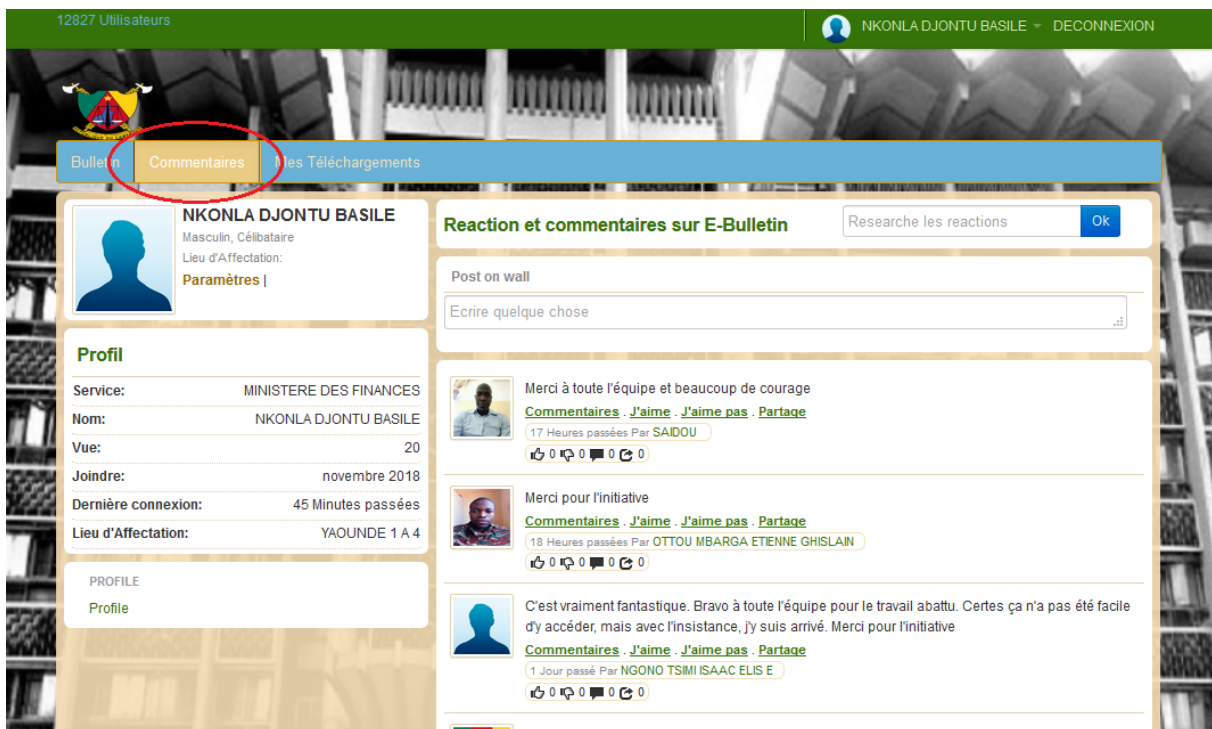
12827 Utilisateurs

NKONLA DJONTU BASILE DECONNEXION

Bulletin Commentaires Mes Téléchargements

NKONLA DJONTU BASILE
Masculin, Célibataire
Lieu d'Affectation:
Paramètres |

Profil

| Service: | MINISTERE DES FINANCES |
|---|---|
| Nom: | NKONLA DJONTU BASILE |
| Vue: | 20 |
| Joindre: | novembre 2018 |
| Dernière connexion: | 45 Minutes passées |
| Lieu d'Affectation: | YAOUNDE 1 A 4 |

PROFILE
Profile

Reaction et commentaires sur E-Bulletin

Researche les reactions Ok

Post on wall

Ecrire quelque chose

Merci à toute l'équipe et beaucoup de courage
Commentaires . J'aime . J'aime pas . Partage
17 Heures passées Par SAIDOU
0 0 0 0

Merci pour l'initiative
Commentaires . J'aime . J'aime pas . Partage
18 Heures passées Par OTTOU MBARGA ETIENNE GHISLAIN
0 0 0 0

C'est vraiment fantastique. Bravo à toute l'équipe pour le travail abattu. Certes ça n'a pas été facile d'y accéder, mais avec l'insistance, j'y suis arrivé. Merci pour l'initiative
Commentaires . J'aime . J'aime pas . Partage
1 Jour passé Par NGONO TSIMI ISAAC ELIS E
0 0 0 0